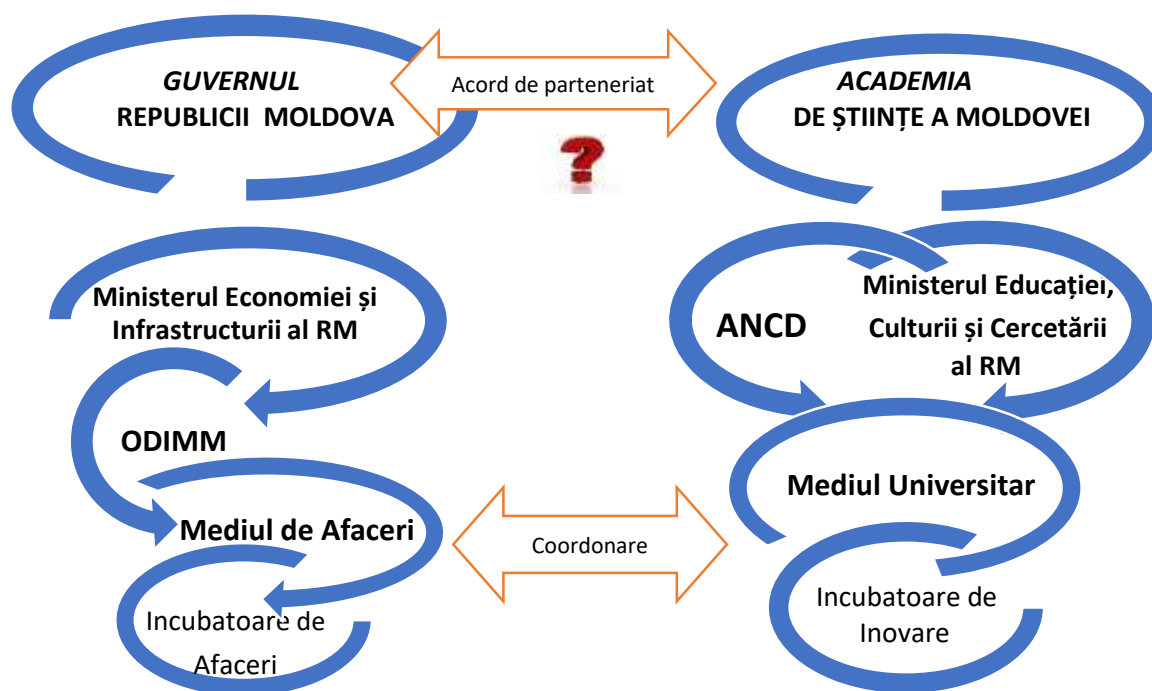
GUVERNUL
REPUBLICII MOLDOVA

Acord de parteneriat

ACADEMIA
DE ȘTIINȚE A MOLDOVEI

?

Ministerul Economiei și Infrastructurii al RM

ODIMM

Mediul de Afaceri

Incubatoare de Afaceri

Coordonare

ANCD

Ministerul Educației, Culturii și Cercetării al RM

Mediul Universitar

Incubatoare de Inovare